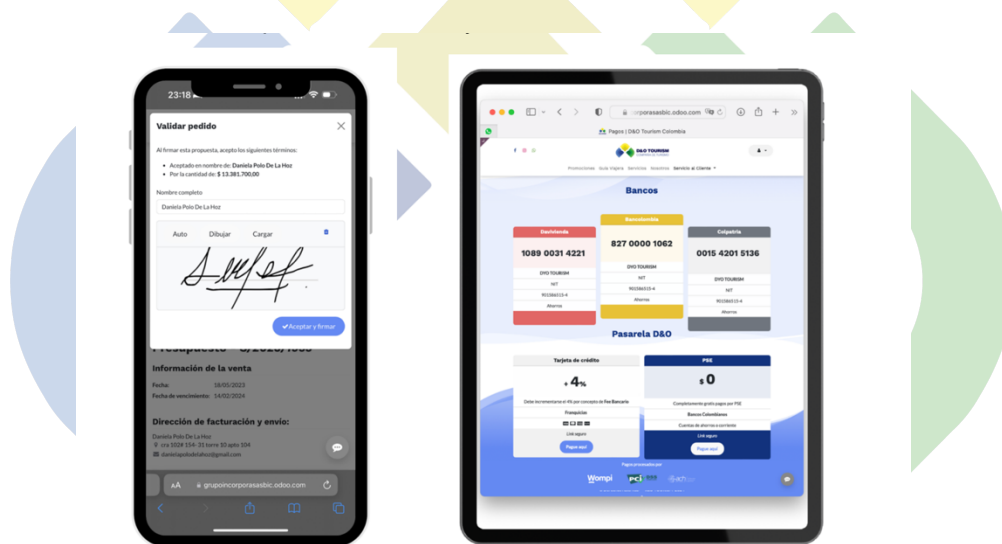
23:18

Validar pedido

Al firmar esta propuesta, acepto los siguientes términos:

• Aceptado en nombre de: Daniela Polo De La Hoz
• Por la cantidad de: $ 13.381.700,00

Nombre completo

Daniela Polo De La Hoz

Auto Dibujar Cargar

✔Aceptar y firmar

Presupuesto - S/2025/055

Información de la venta

Fecha: 18/05/2023
Fecha de vencimiento: 14/02/2024

Dirección de facturación y envío:

Daniela Polo De La Hoz
cra 5024 154- 31 torre 10 apto 104
danielapolodelahoz@gmail.com

AA grupoincorporasasbic.odoo.com

grupoincorporasasbic.odoo.com

Pagos | D&O Tourism Colombia

D&O TOURISM

Promociones Guía Viajera Servicios Nosotros Servicio al Cliente

Bancos

| Davivienda | Bancolombia | Colpatria |
|---|---|---|
| 1089 0031 4221 | 827 0000 1062 | 0015 4201 5136 |
| DYO TOURISM | DYO TOURISM | DYO TOURISM |
| NIT | NIT | NIT |
| 901586515-4 | 901586515-4 | 901586515-4 |
| Ahorros | Ahorros | Ahorros |

Pasarela D&O

| Tarjeta de crédito | PSE |
|---|---|
| + 4% | $ 0 |
| Debe incrementarse el 4% por concepto de Fee Bancario | Completamente gratis pagos por PSE |
| Franquicias | Bancos Colombianos |
| | Cuentas de ahorros o corriente |
| Link seguro | Link seguro |
| Pagos aquí | Pagos aquí |

Pagos procesados por

Wompi PCI ach